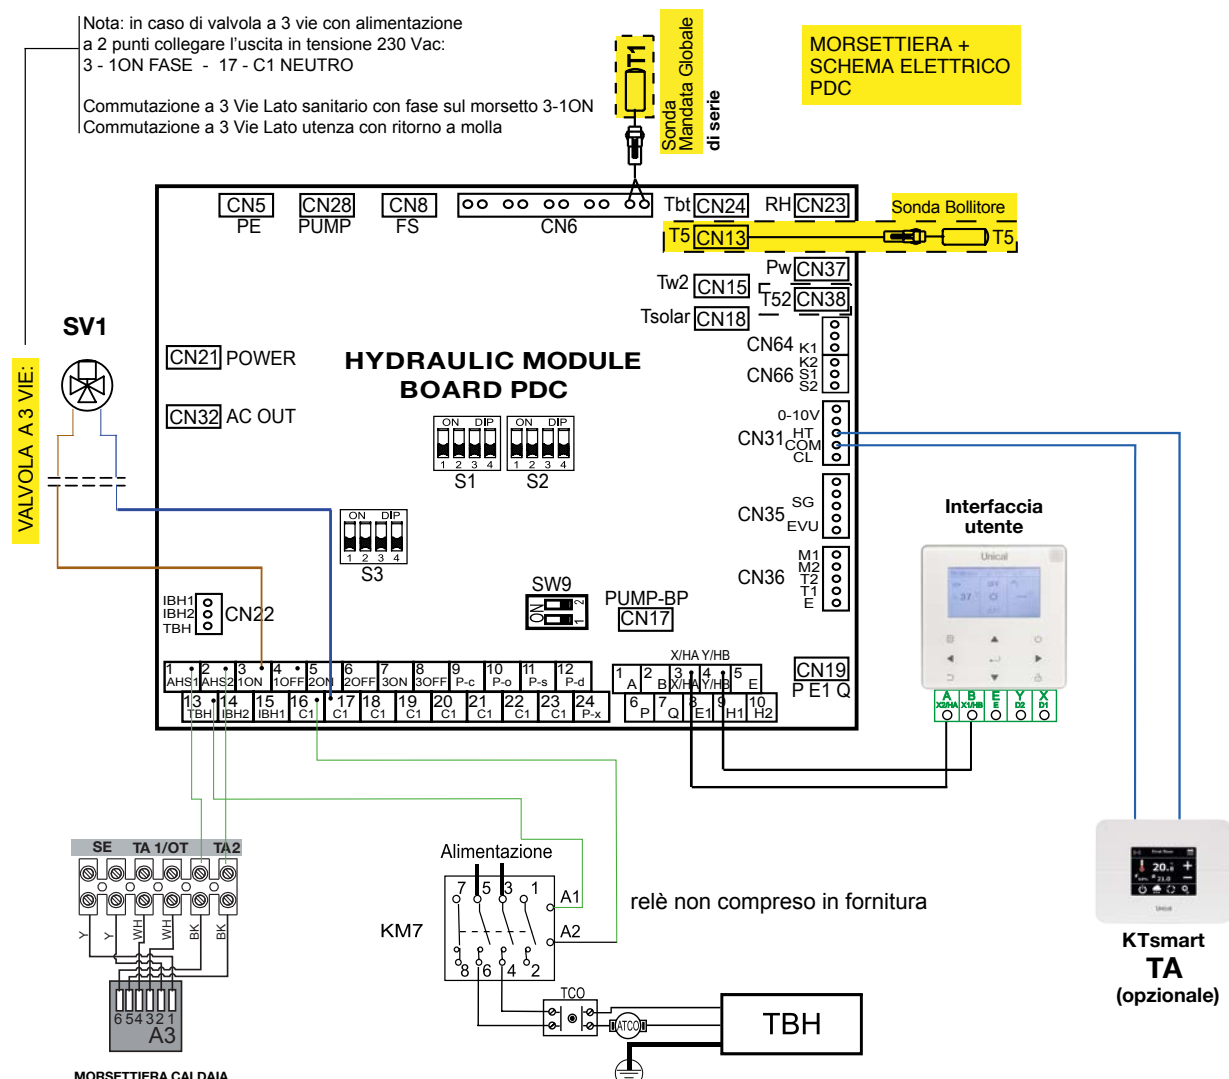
Nota: in caso di valvola a 3 vie con alimentazione a 2 punti collegare l'uscita in tensione 230 Vac:
3 - 1ON FASE - 17 - C1 NEUTRO

Commutazione a 3 Vie Lato sanitario con fase sul morsetto 3-1ON
Commutazione a 3 Vie Lato utenza con ritorno a molla

T1
Sonda Mandata Globale
di serie

MORSETTIERA + SCHEMA ELETTRICO PDC

CN5 PE
CN28 PUMP
CN8 FS
CN6
Tbt CN24
RH CN23
Sonda Bollitore
T5 CN13
T5
Pw CN37
Tw2 CN15
T52 CN38
Tsolar CN18
CN64 K1 K2
CN66 S1 S2
0-10V
CN31 HT COM CL
CN35 SG EVU
CN36 M1 M2 T2 T1 E
CN19 P E1 Q

SV1
VALVOLA A 3 VIE:

CN21 POWER
CN32 AC OUT

HYDRAULIC MODULE BOARD PDC

ON DIP 1 2 3 4 S1
ON DIP 1 2 3 4 S2
ON DIP 1 2 3 4 S3

SW9 ON 1 2
PUMP-BP CN17

IBH1 IBH2 TBH CN22

1 AHS1 2 AHS2 3 1ON 4 1OFF 5 2ON 6 2OFF 7 3ON 8 3OFF 9 P-c 10 P-o 11 P-s 12 P-d
13 TBH 14 IBH2 15 IBH1 16 C1 17 C1 18 C1 19 C1 20 C1 21 C1 22 C1 23 C1 24 P-x
X/HA Y/HB
1 A 2 B 3 X/HA 4 Y/HB 5 E
6 P 7 Q 8 E1 9 H1 10 H2

Interfaccia utente
Unical
37
A X/HA B X/HB E E Y D2 X D1

SE TA 1/OT TA2
Y Y WH WH BK BK
6 5 4 3 2 1
A3
MORSETTIERA CALDAIA

Alimentazione
7 5 3 1 A1
KM7 A2
8 6 4 2
relè non compreso in fornitura
TCO
ATCO
TBH

20.
Unical
KTsmart
TA
(opzionale)